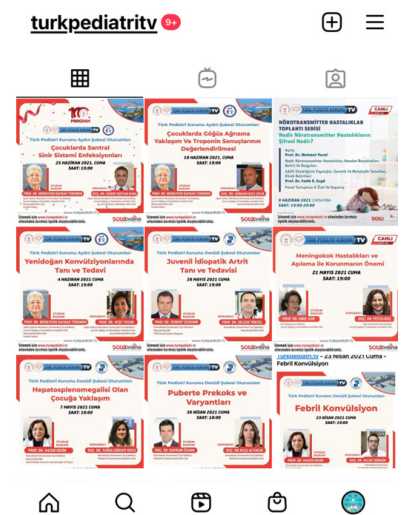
turkpediatritv 9+

Türk Pediatri Kurumu Aydın Şubesi Oturumları
Çocuklarda Santral Sinir Sistemi Enfeksiyonları
25 HAZİRAN 2021 CUMA
SAAT: 19:00

Türk Pediatri Kurumu Aydın Şubesi Oturumları
Çocuklarda Göğüs Ağrısına Yaklaşım Ve Troponin Sonuçlarının Değerlendirilmesi
18 HAZİRAN 2021 CUMA
SAAT: 19:00

CANLI
NÖROTRANSMİTTER HASTALIKLAR TOPLANTI SERİSİ
Nadir Nörotransmitter Hastalıkları Çözüm
Şifresi Nedir?
4 HAZİRAN 2021 ÇARŞAMBA
SAAT: 19:00

Türk Pediatri Kurumu Aydın Şubesi Oturumları
Yenidoğan Konvülziyonlarında Tanı ve Tedavi
4 HAZİRAN 2021 CUMA
SAAT: 19:00

Türk Pediatri Kurumu Denizli Şubesi Oturumları
Juvenil İdiopatik Artrit Tanı ve Tedavisi
28 MAYIS 2021 CUMA
SAAT: 19:00

CANLI
Meningokok Hastalıkları ve Aşılama ile Korunmanın Önemi
21 MAYIS 2021 CUMA
SAAT: 19:00

turkpediatri.tv - 23 Nisan 2021 Cuma - Febril Konvülsiyon

Türk Pediatri Kurumu Denizli Şubesi Oturumları
Hepatosplenomegalisi Olan Çocuğa Yaklaşım
7 MAYIS 2021 CUMA
SAAT: 19:00

Türk Pediatri Kurumu Denizli Şubesi Oturumları
Puberte Prekoks ve Varyantları
30 NİSAN 2021 CUMA
SAAT: 19:00

Türk Pediatri Kurumu Denizli Şubesi Oturumları
Febril Konvülsiyon
23 NİSAN 2021 CUMA